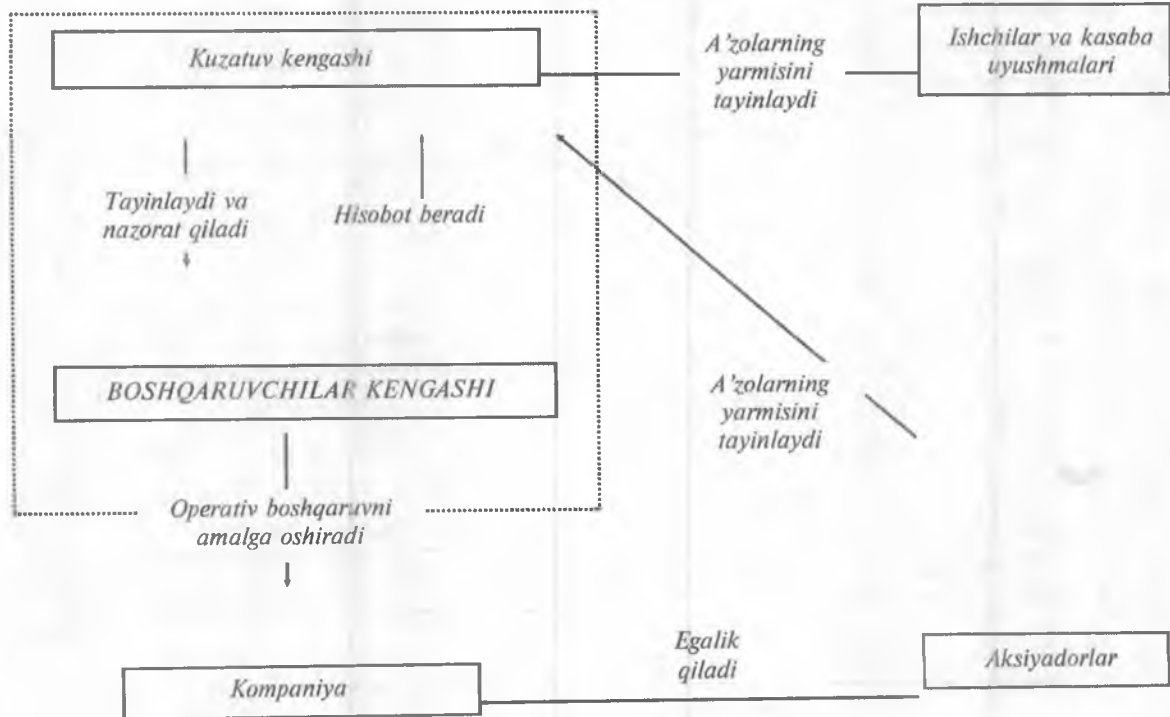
Kuzatuv kengashi

A'zolarning yarmisini tayinlaydi

Ishchilar va kasaba uyushmalari

Tayinlaydi va nazorat qiladi

Hisobot beradi

BOSHQARUVCHILAR KENGASHI

A'zolarning yarmisini tayinlaydi

Operativ boshqaruvni amalga oshiradi

Egalik qiladi

Aksiyadorlar

Kompaniya